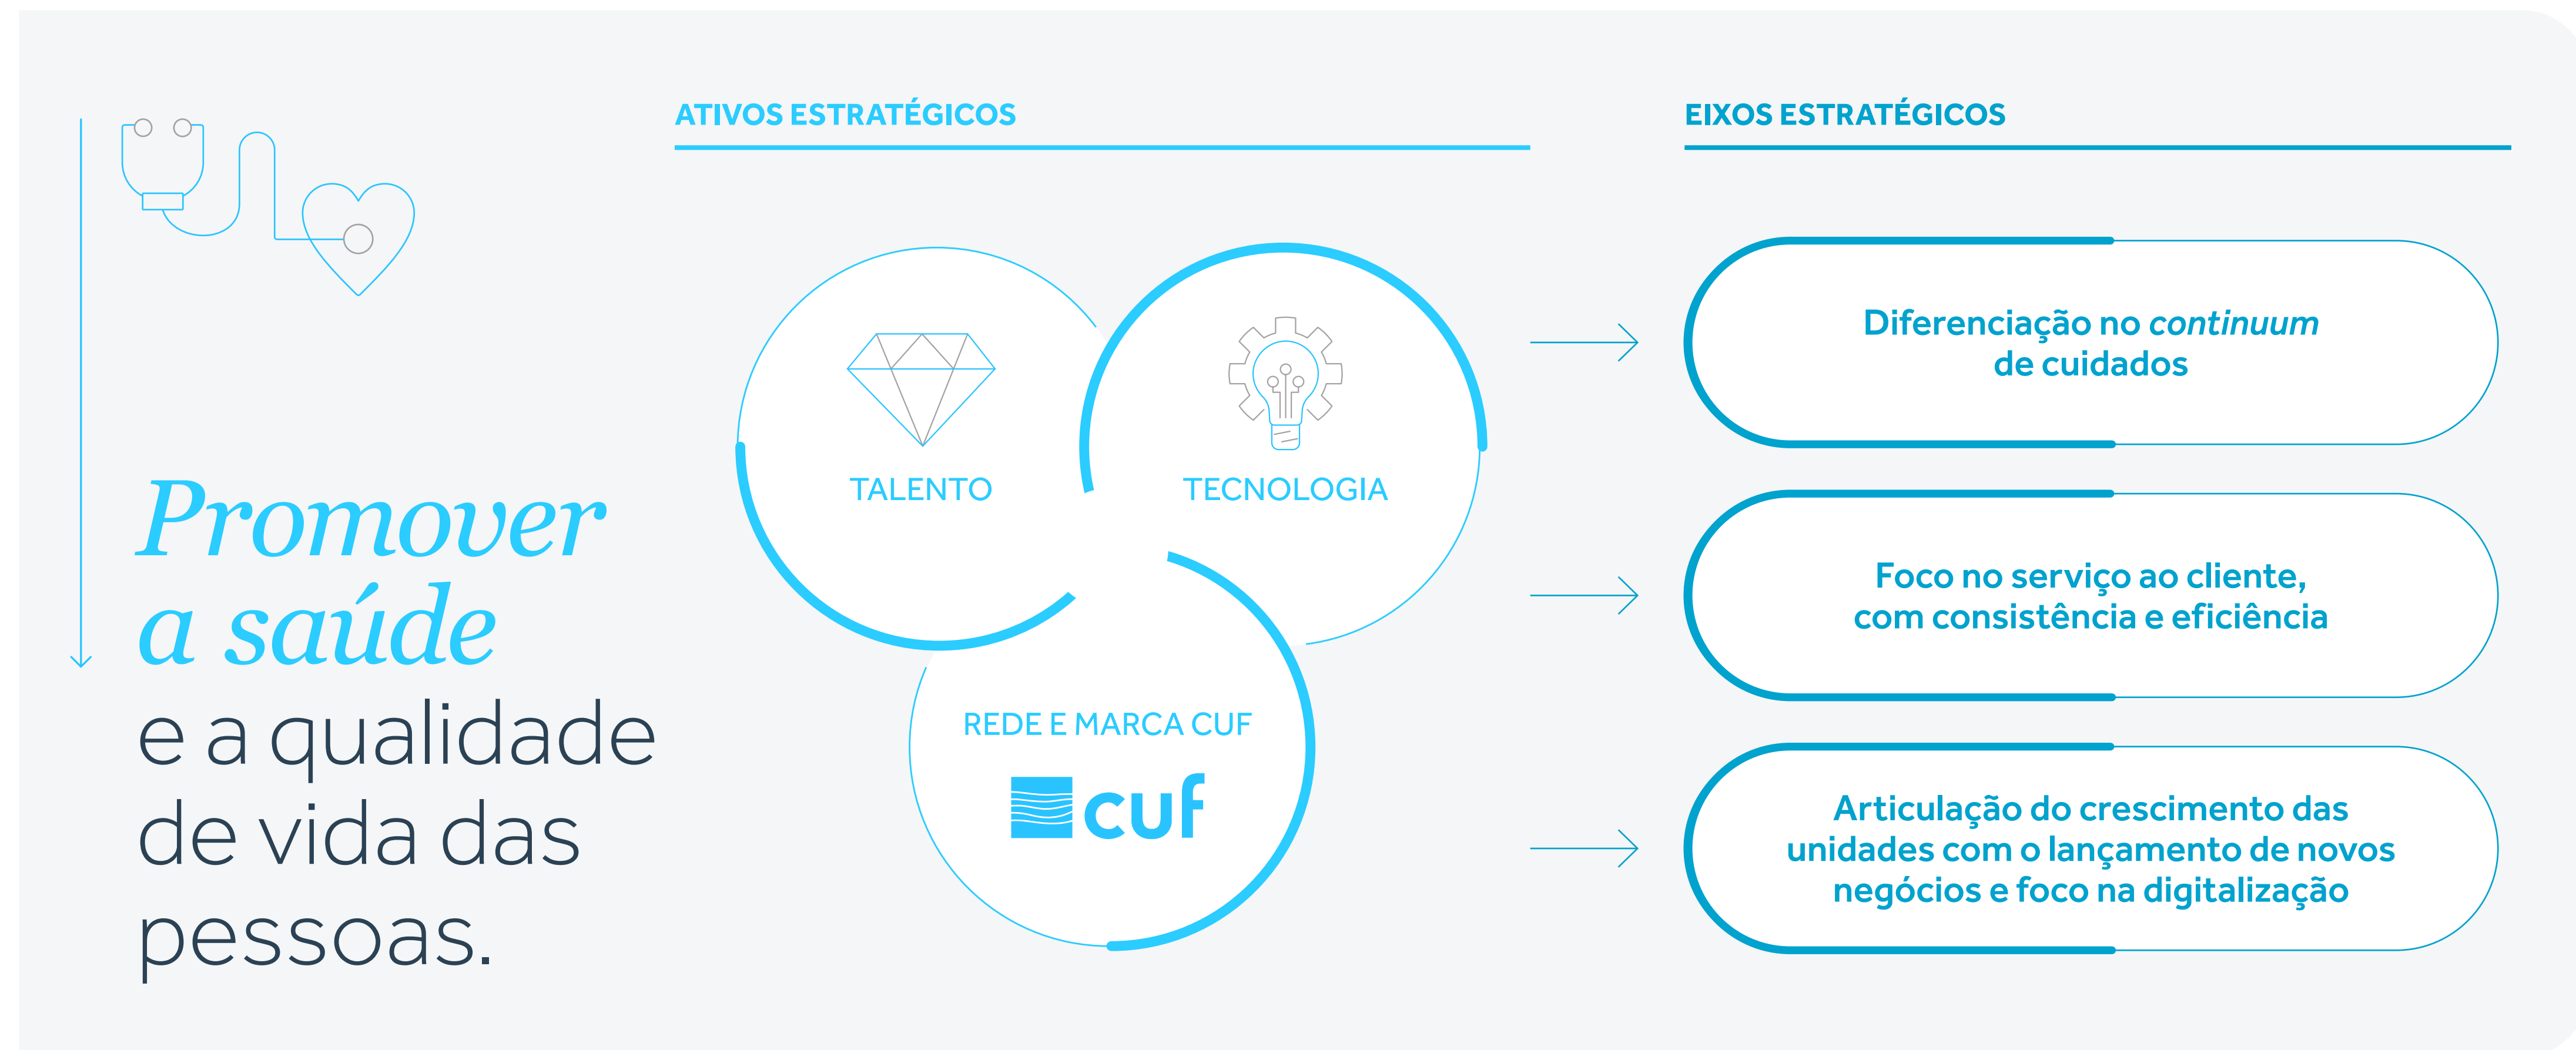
Promover a saúde e a qualidade de vida das pessoas.

ATIVOS ESTRATÉGICOS

TALENTO

TECNOLOGIA

REDE E MARCA CUF

cuf

EIXOS ESTRATÉGICOS

Diferenciação no *continuum* de cuidados

Foco no serviço ao cliente, com consistência e eficiência

Articulação do crescimento das unidades com o lançamento de novos negócios e foco na digitalização